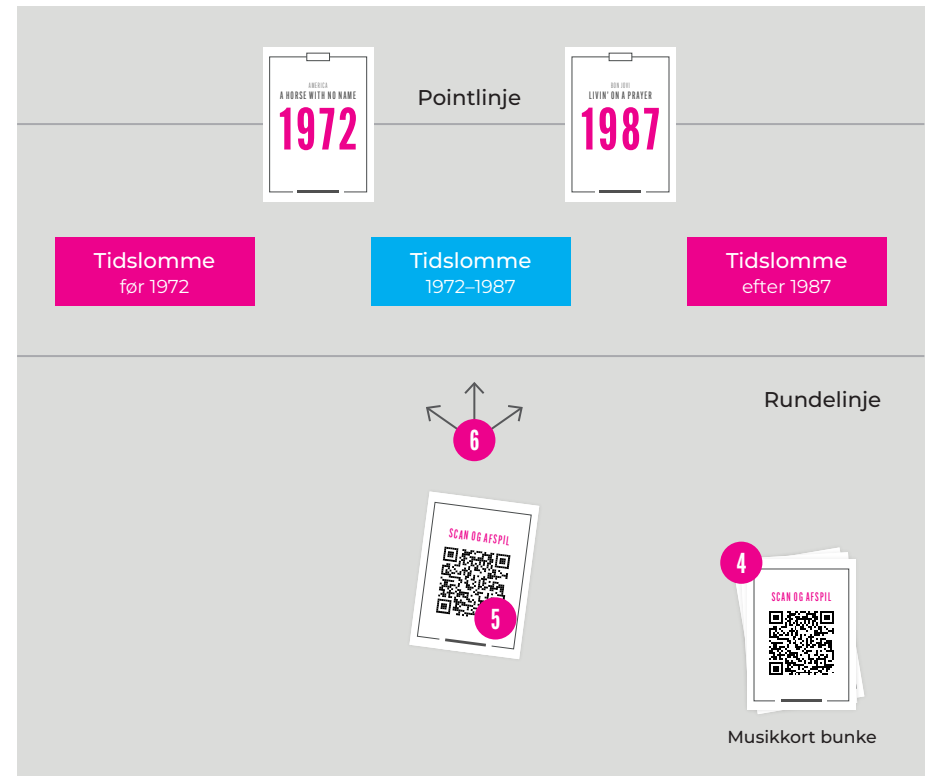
AMERICA
A HORSE WITH NO NAME
1972

Pointlinje

BON JOVI
LIVIN' ON A PRAYER
1987

Tidslomme
før 1972

Tidslomme
1972–1987

Tidslomme
efter 1987

Rundelinje

6

SCAN OG AFSPIL
5

4
SCAN OG AFSPIL

Musikkort bunke